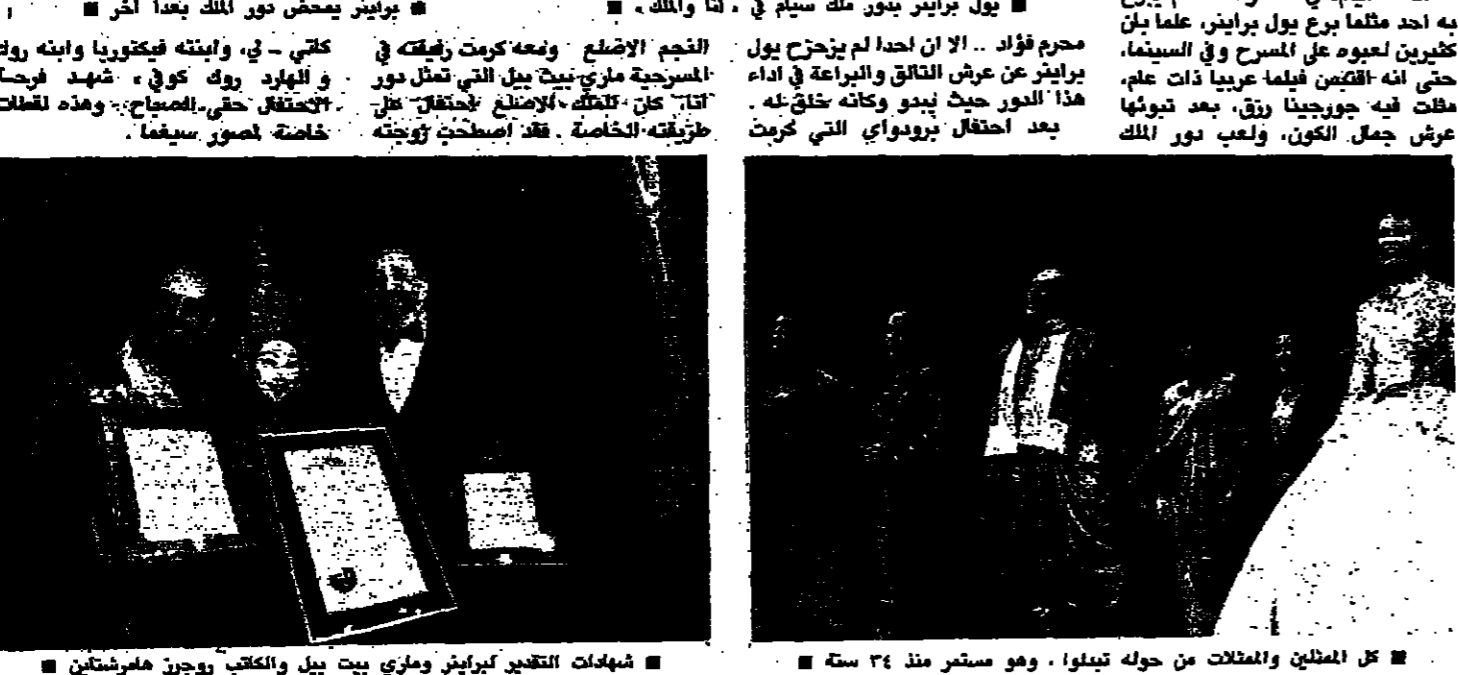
■ براينر يمحض دور الملك بعدا آخر ■

■ يول براينر بدور ملك سيام في « أنا والملك » ■

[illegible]
به احد مثلما برع يول براينر، علما بأن كثيرين لعبوه على المسرح وفي السينما، حتى انه اقتبس فيلما عربيا ذات عام، مثلت فيه جورجينا رزق، بعد تبوئها عرش جمال الكون، ولعب دور الملك

محرم فؤاد .. الا ان احدا لم يزحزح يول براينر عن عرش التألق والبراعة في اداء هذا الدور حيث يبدو وكأنه خلق له . بعد احتفال برودواي التي كرمت

النجم الاصلع ومعه كرمت رفيقته في المسرحية ماري بيت بيل التي تمثل دور « آنا » كان للملك الاصلع احتفال على طريقته الخاصة . فقد اصطحب زوجته

كاثي - لي، وابنته فيكتوريا وابنه رولا و الهارد روك كوفي » شهد فرحا الاحتفال حتى الصباح - وهذه لقطات خاصة لمصور سيغما .

■ كل الممثلين والممثلات من حوله تبدلوا . وهو مستمر منذ ٣٤ سنة ■

■ شهادات التقدير لبراينر وماري بيت بيل والكاتب روجرز هامرشتاين ■